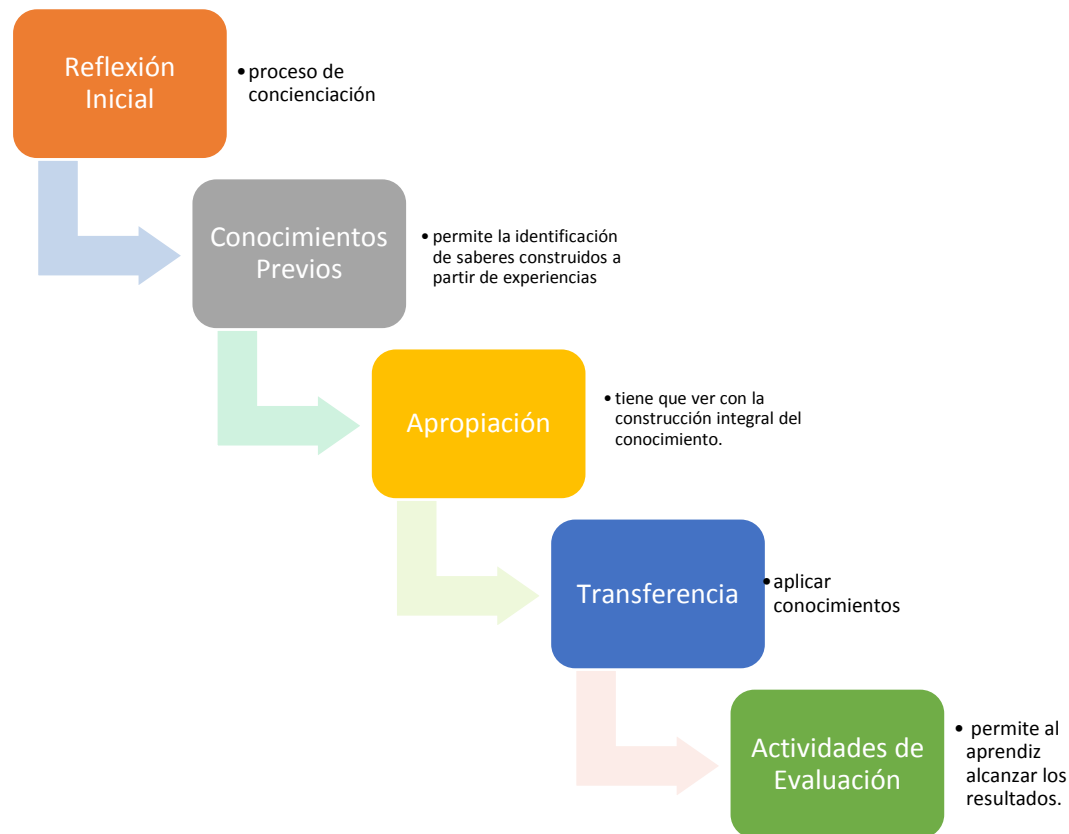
Reflexión Inicial

• proceso de concienciación

Conocimientos Previos

• permite la identificación de saberes construidos a partir de experiencias

Apropiación

• tiene que ver con la construcción integral del conocimiento.

Transferencia

• aplicar conocimientos

Actividades de Evaluación

• permite al aprendiz alcanzar los resultados.